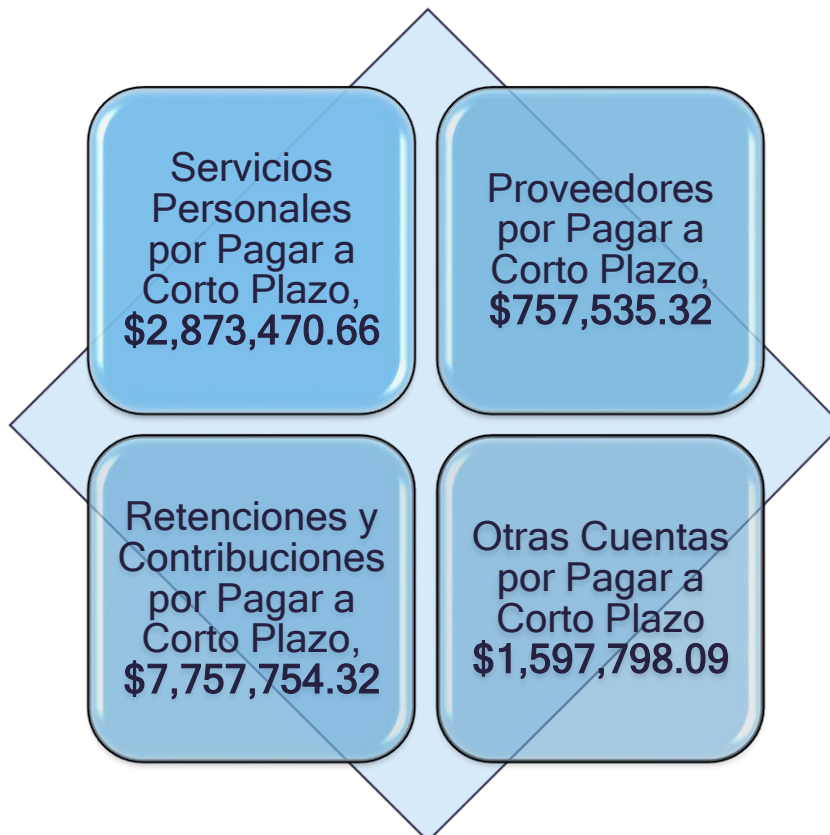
Servicios Personales por Pagar a Corto Plazo, $2,873,470.66

Proveedores por Pagar a Corto Plazo, $757,535.32

Retenciones y Contribuciones por Pagar a Corto Plazo, $7,757,754.32

Otras Cuentas por Pagar a Corto Plazo $1,597,798.09